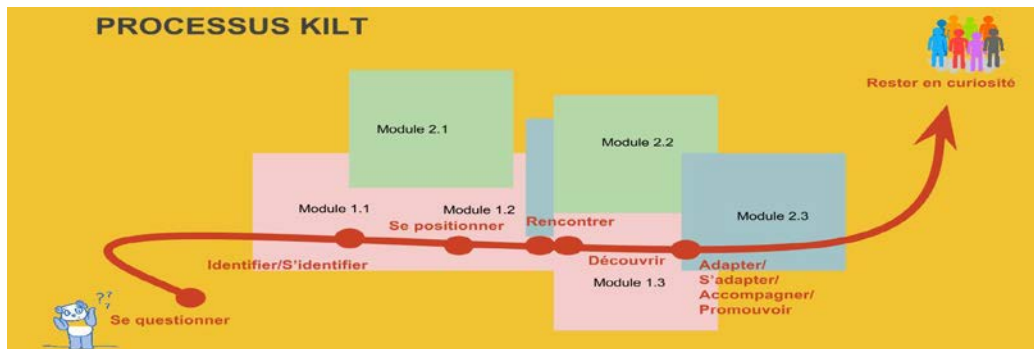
PROCESSUS KILT

Rester en curiosité

Module 2.1

Module 2.2

Module 1.1

Module 1.2

Se positionner

Rencontrer

Module 2.3

Identifier/S'identifier

Découvrir

Adapter/ S'adapter/ Accompagner/ Promouvoir

Module 1.3

??

Se questionner